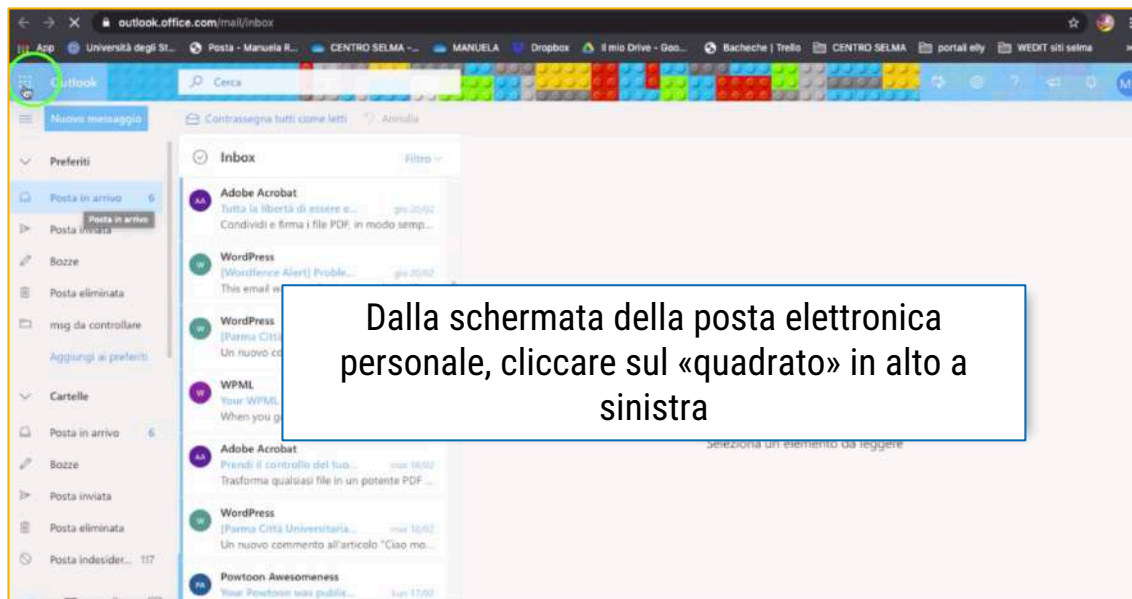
outlook.office.com/mail/inbox

App Università degli St... Posta - Manuela R... CENTRO SELMA -... MANUELA Dropbox Il mio Drive - Goo... Bacheche | Trello CENTRO SELMA portali elly WEDIT siti selma

Outlook
Cerca

Nuovo messaggio
Contrassegna tutti come letti Annulla

Preferiti
Posta in arrivo 6
Posta in arrivo
Posta inviata
Bozze
Posta eliminata
msg da controllare
Aggiungi ai preferiti

Cartelle
Posta in arrivo 6
Bozze
Posta inviata
Posta eliminata
Posta indesider... 117

Inbox
Filtro

Adobe Acrobat
Tutta la libertà di essere e... gio 20/02
Condividi e firma i file PDF, in modo semp...

WordPress
[Wordfence Alert] Proble... gio 20/02
This email w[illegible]

WordPress
[Parma Città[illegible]
Un nuovo co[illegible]

WPML
Your WPML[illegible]
When you g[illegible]

Adobe Acrobat
Prendi il controllo del tuo... mar 18/02
Trasforma qualsiasi file in un potente PDF ...

WordPress
[Parma Città Universitaria... mar 18/02
Un nuovo commento all'articolo "Ciao mo...

Powtoon Awesomeness
Your Powtoon was public... lun 17/02

Seleziona un elemento da leggere

Dalla schermata della posta elettronica personale, cliccare sul «quadrato» in alto a sinistra